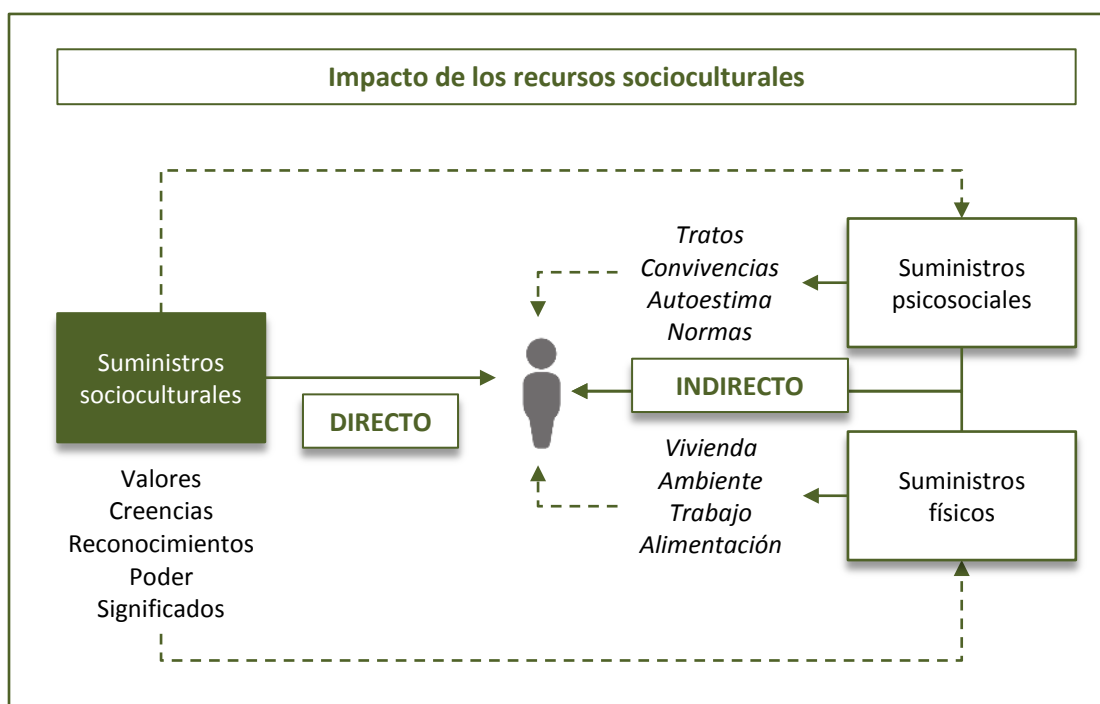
Impacto de los recursos socioculturales

Tratos
Convivencias
Autoestima
Normas

Suministros psicosociales

Suministros socioculturales

INDIRECTO

DIRECTO

Vivienda
Ambiente
Trabajo
Alimentación

Suministros físicos

Valores
Creencias
Reconocimientos
Poder
Significados